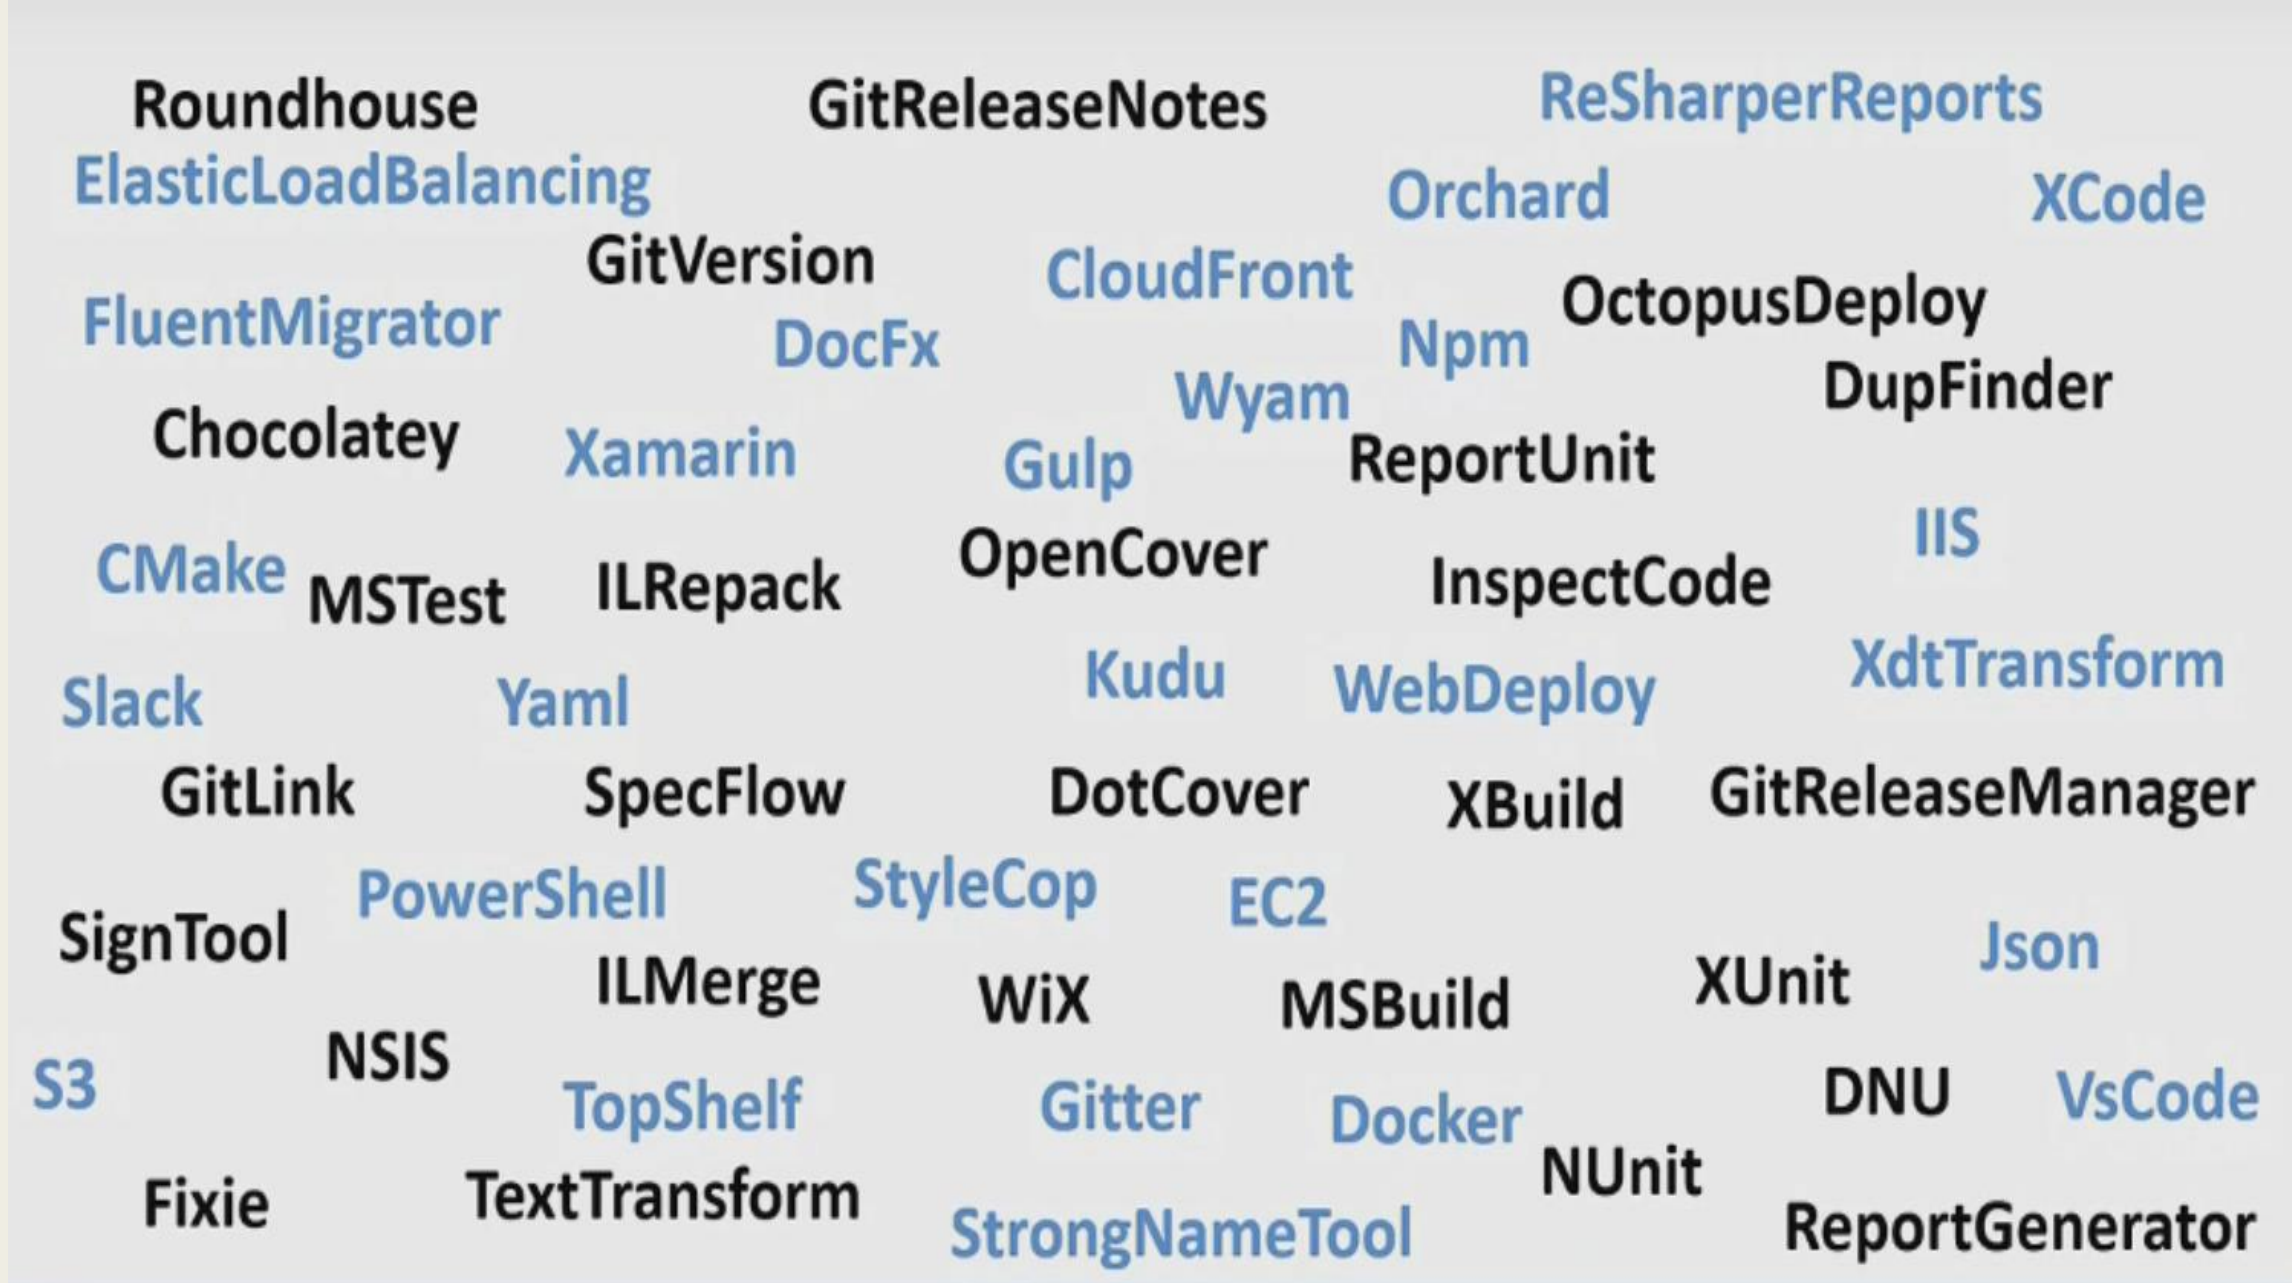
Roundhouse GitReleaseNotes ReSharperReports
ElasticLoadBalancing Orchard XCode
GitVersion CloudFront
FluentMigrator OctopusDeploy
DocFx Npm
Wyam DupFinder
Chocolatey Xamarin Gulp ReportUnit
IIS
OpenCover
CMake MSTest ILRepack InspectCode
XdtTransform
Kudu WebDeploy
Slack Yaml
GitLink SpecFlow DotCover XBuild GitReleaseManager
StyleCop
PowerShell EC2
SignTool Json
ILMerge WiX MSBuild XUnit
NSIS
S3 DNU VsCode
TopShelf Gitter Docker
NUnit
Fixie TextTransform StrongNameTool ReportGenerator